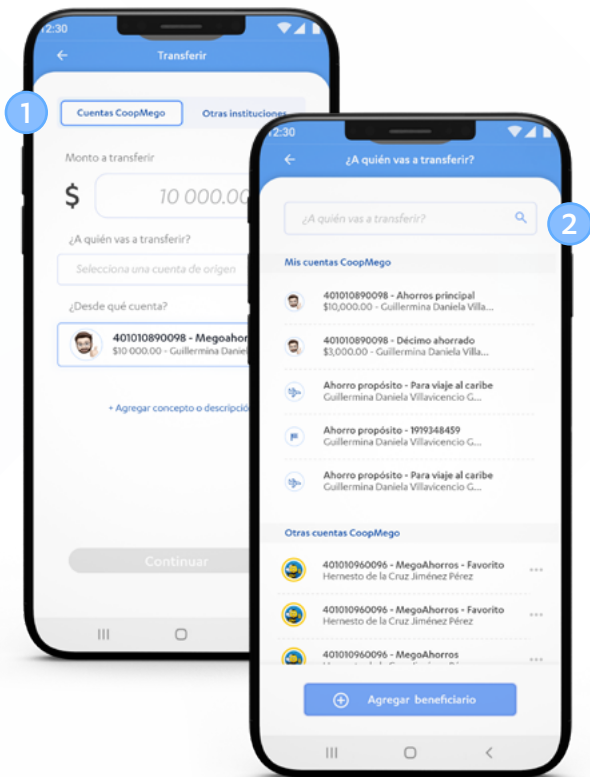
1

12:30

Transferir

Cuentas CoopMego

Otras instituciones

Monto a transferir

$

10 000.00

¿A quién vas a transferir?

Selecciona una cuenta de origen

¿Desde qué cuenta?

401010890098 - Megoahor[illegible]
$10 000.00 - Guillermina Daniel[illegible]

+ Agregar concepto o descripción

Continuar

2

12:30

¿A quién vas a transferir?

¿A quién vas a transferir?

Mis cuentas CoopMego

401010890098 - Ahorros principal
$10,000.00 - Guillermina Daniela Villa...

401010890098 - Décimo ahorrado
$3,000.00 - Guillermina Daniela Villa...

Ahorro propósito - Para viaje al caribe
Guillermina Daniela Villavicencio G...

Ahorro propósito - 1919348459
Guillermina Daniela Villavicencio G...

Ahorro propósito - Para viaje al caribe
Guillermina Daniela Villavicencio G...

Otras cuentas CoopMego

401010960096 - MegoAhorros - Favorito
Hernesto de la Cruz Jiménez Pérez

401010960096 - MegoAhorros - Favorito
Hernesto de la Cruz Jiménez Pérez

401010960096 - MegoAhorros
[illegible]

Agregar beneficiario